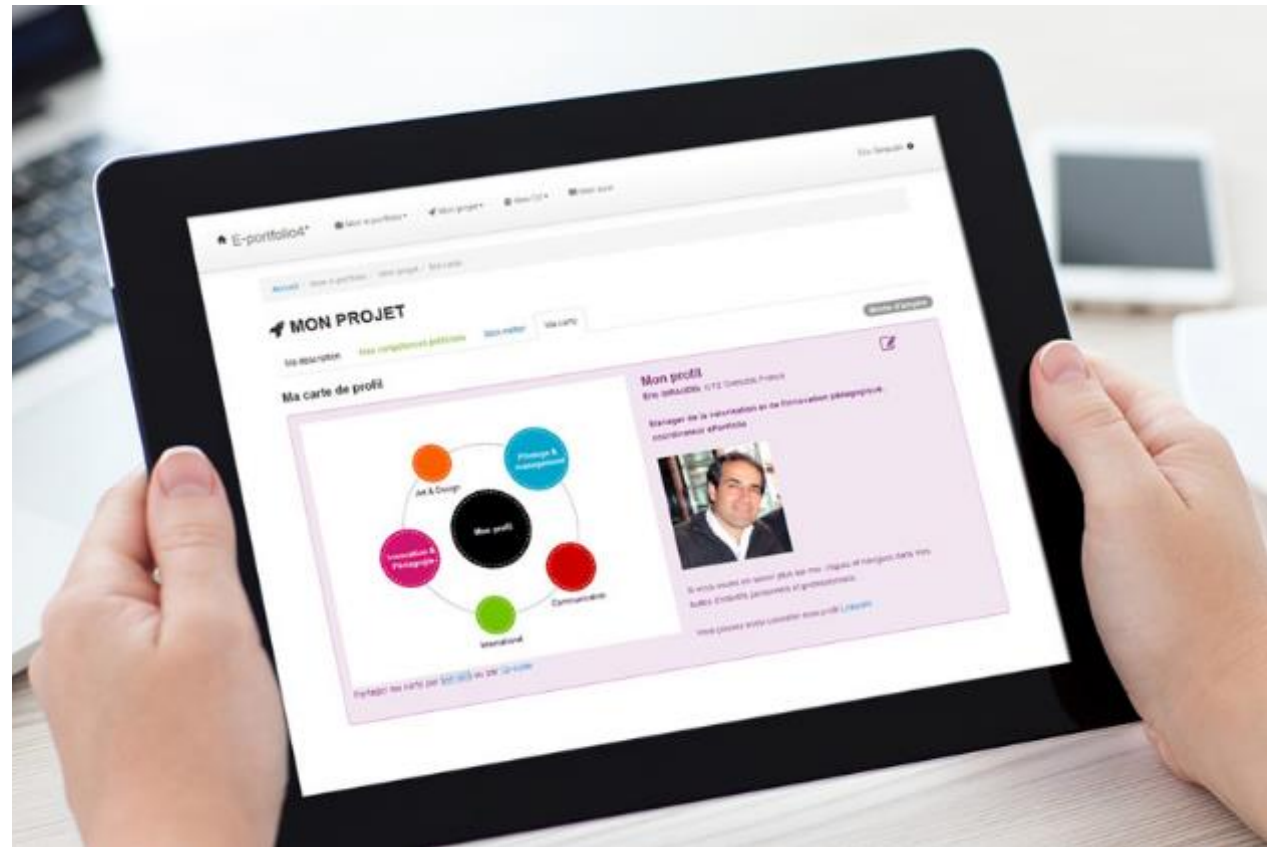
E-portfolio4+ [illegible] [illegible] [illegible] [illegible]

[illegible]

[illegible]

MON PROJET

Ma description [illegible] Mon métier Ma carte

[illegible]

Ma carte de profil

Mon profil

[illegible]

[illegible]

Art & Design

Pilotage & management

Mon profil

Innovation & Pédagogie

Communication

International

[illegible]

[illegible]

Partagez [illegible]